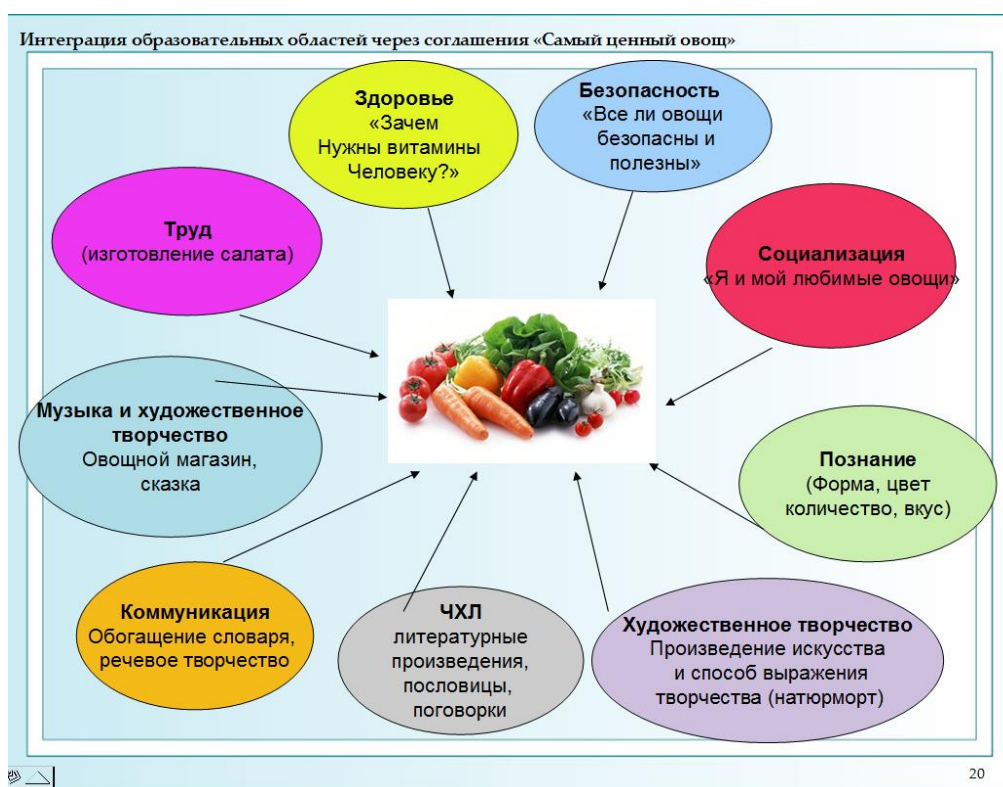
Интеграция образовательных областей через соглашения «Самый ценный овощ»

Здоровье
«Зачем
Нужны витамины
Человеку?»

Безопасность
«Все ли овощи
безопасны и
полезны»

Труд
(изготовление салата)

Социализация
«Я и мой любимые овощи»

Музыка и художественное творчество
Овощной магазин,
сказка

Познание
(Форма, цвет
количество, вкус)

Коммуникация
Обогащение словаря,
речевое творчество

ЧХЛ
литературные
произведения,
пословицы,
поговорки

Художественное творчество
Произведение искусства
и способ выражения
творчества (натюрморт)

20